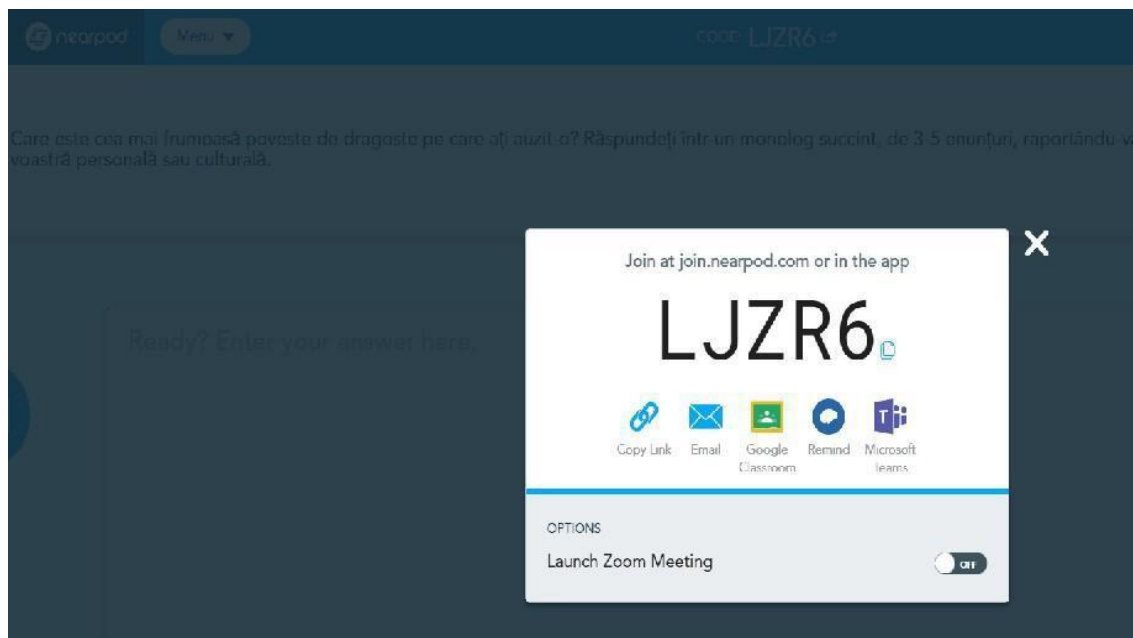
nearpod Menu ▾ CODE: LJZR6

Care este cea mai frumoasă poveste de dragoste pe care ați auzit-o? Răspundeți într-un monolog succint, de 3-5 enunțuri, raportându-v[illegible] voastră personală sau culturală.

Ready? Enter your answer here.

Join at join.nearpod.com or in the app

LJZR6

Copy Link Email Google Classroom Remind Microsoft Teams

OPTIONS

Launch Zoom Meeting

OFF